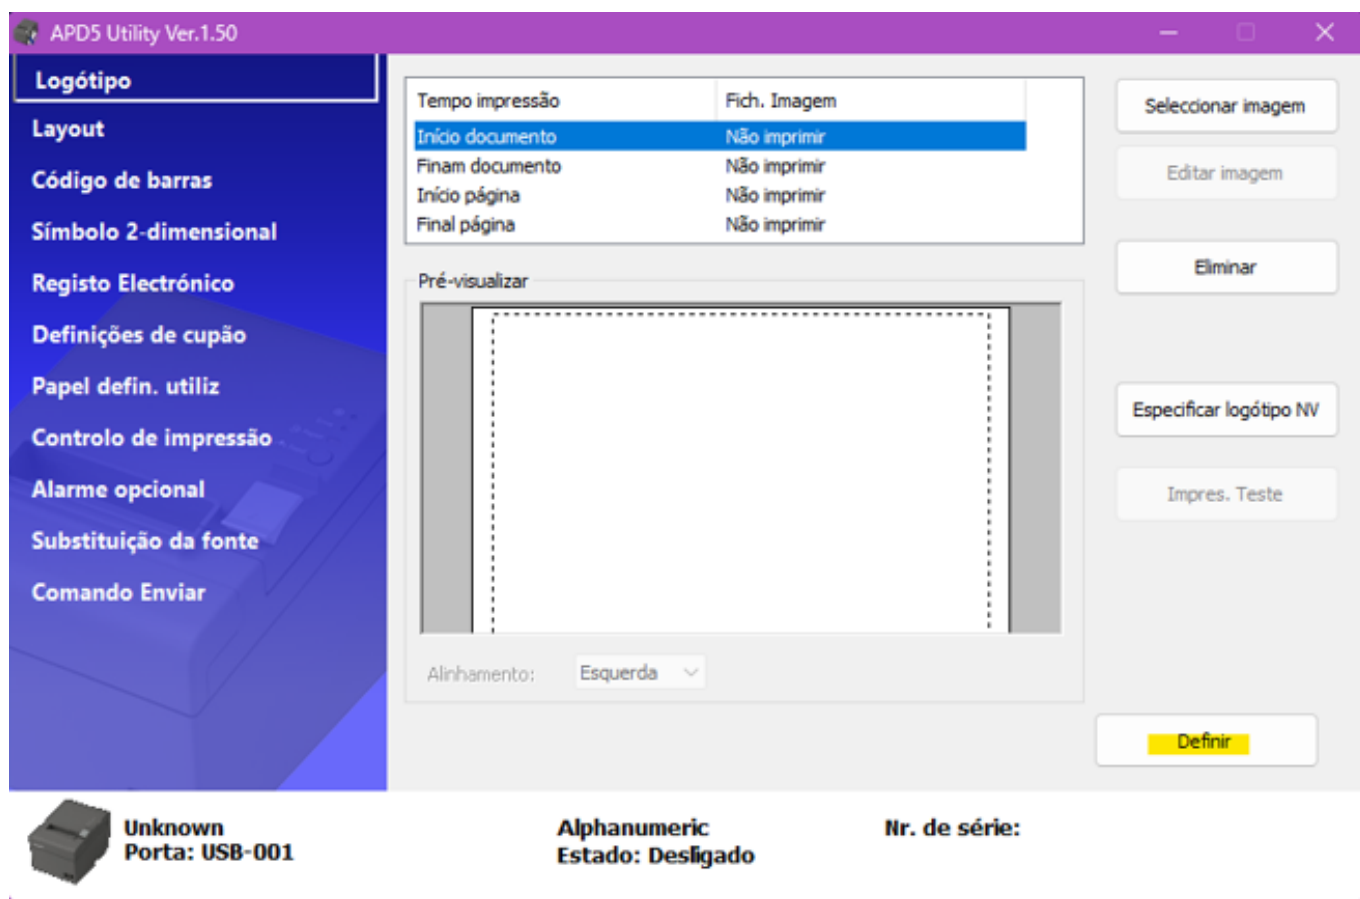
APD5 Utility Ver.1.50

Logótipo
Layout
Código de barras
Símbolo 2-dimensional
Registo Electrónico
Definições de cupão
Papel defin. utiliz
Controlo de impressão
Alarme opcional
Substituição da fonte
Comando Enviar

| Tempo impressão | Fich. Imagem |
|---|---|
| Início documento | Não imprimir |
| Finam documento | Não imprimir |
| Início página | Não imprimir |
| Final página | Não imprimir |

Seleccionar imagem
Editar imagem
Eliminar
Especificar logótipo NV
Impres. Teste

Pré-visualizar

Alinhamento: Esquerda

Definir

Unknown
Porta: USB-001

Alphanumeric
Estado: Desligado

Nr. de série: